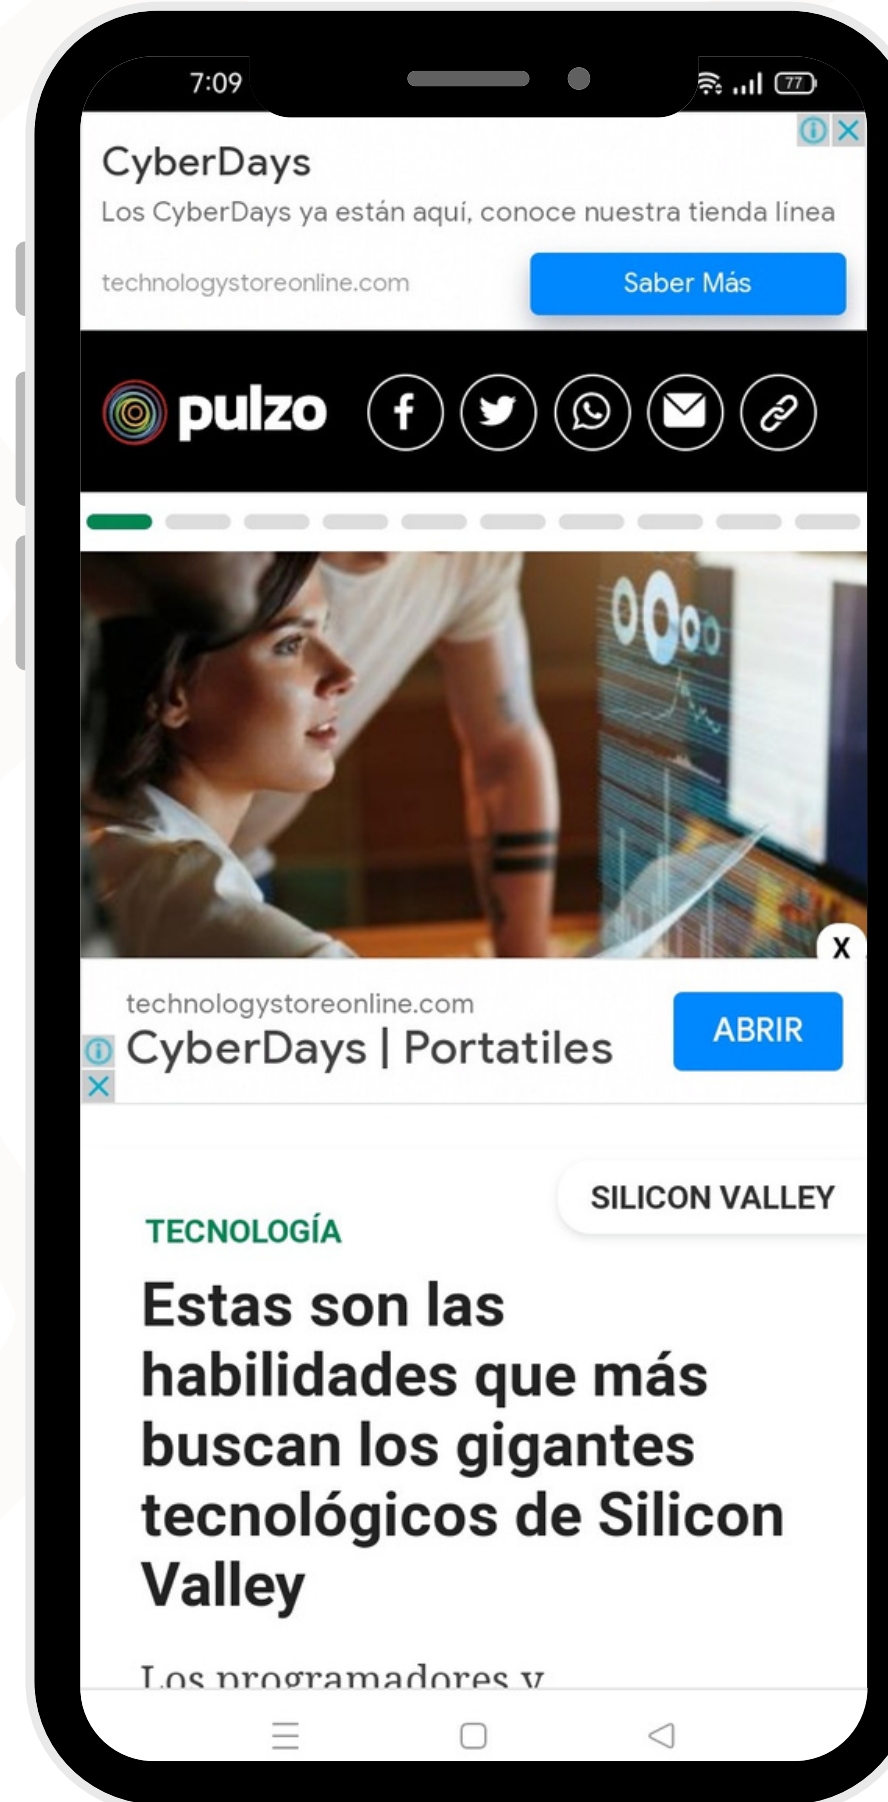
7:09

77

CyberDays

Los CyberDays ya están aquí, conoce nuestra tienda línea

technologystoreonline.com

Saber Más

pulzo

X

technologystoreonline.com

CyberDays | Portatiles

ABRIR

SILICON VALLEY

TECNOLOGÍA

Estas son las habilidades que más buscan los gigantes tecnológicos de Silicon Valley

Los programadores y